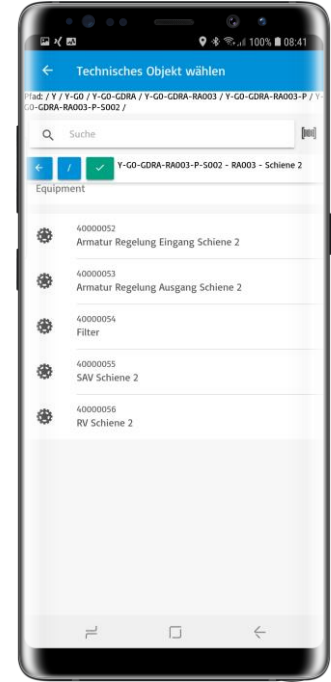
100% 08:41

Technisches Objekt wählen

Pfad: / Y / Y-G0 / Y-G0-GDRA / Y-G0-GDRA-RA003 / Y-G0-GDRA-RA003-P / Y-G0-GDRA-RA003-P-S002 /

Suche

Y-G0-GDRA-RA003-P-S002 - RA003 - Schiene 2

Equipment

40000052
Armatur Regelung Eingang Schiene 2

40000053
Armatur Regelung Ausgang Schiene 2

40000054
Filter

40000055
SAV Schiene 2

40000056
RV Schiene 2